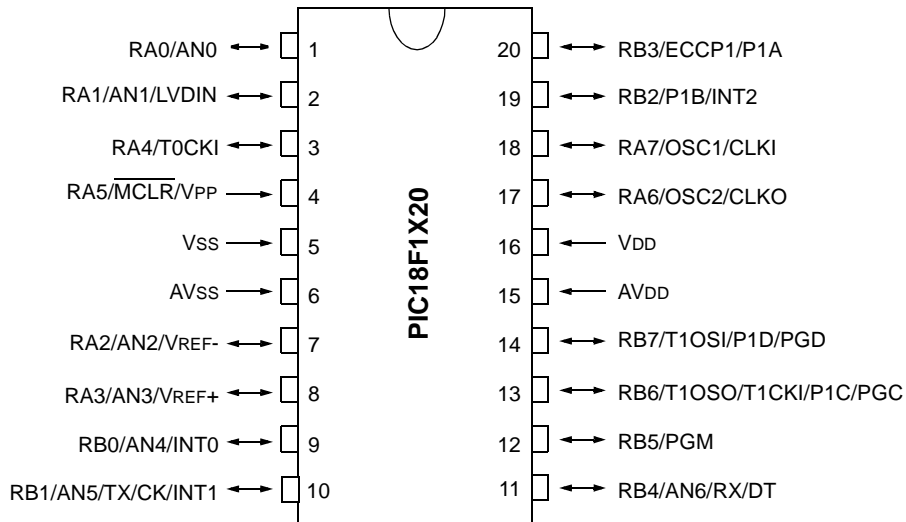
RA0/AN0 1
RA1/AN1/LVDIN 2
RA4/T0CKI 3
RA5/$\overline{MCLR}$/VPP 4
VSS 5
AVSS 6
RA2/AN2/VREF- 7
RA3/AN3/VREF+ 8
RB0/AN4/INT0 9
RB1/AN5/TX/CK/INT1 10

PIC18F1X20

20 RB3/ECCP1/P1A
19 RB2/P1B/INT2
18 RA7/OSC1/CLKI
17 RA6/OSC2/CLKO
16 VDD
15 AVDD
14 RB7/T1OSI/P1D/PGD
13 RB6/T1OSO/T1CKI/P1C/PGC
12 RB5/PGM
11 RB4/AN6/RX/DT